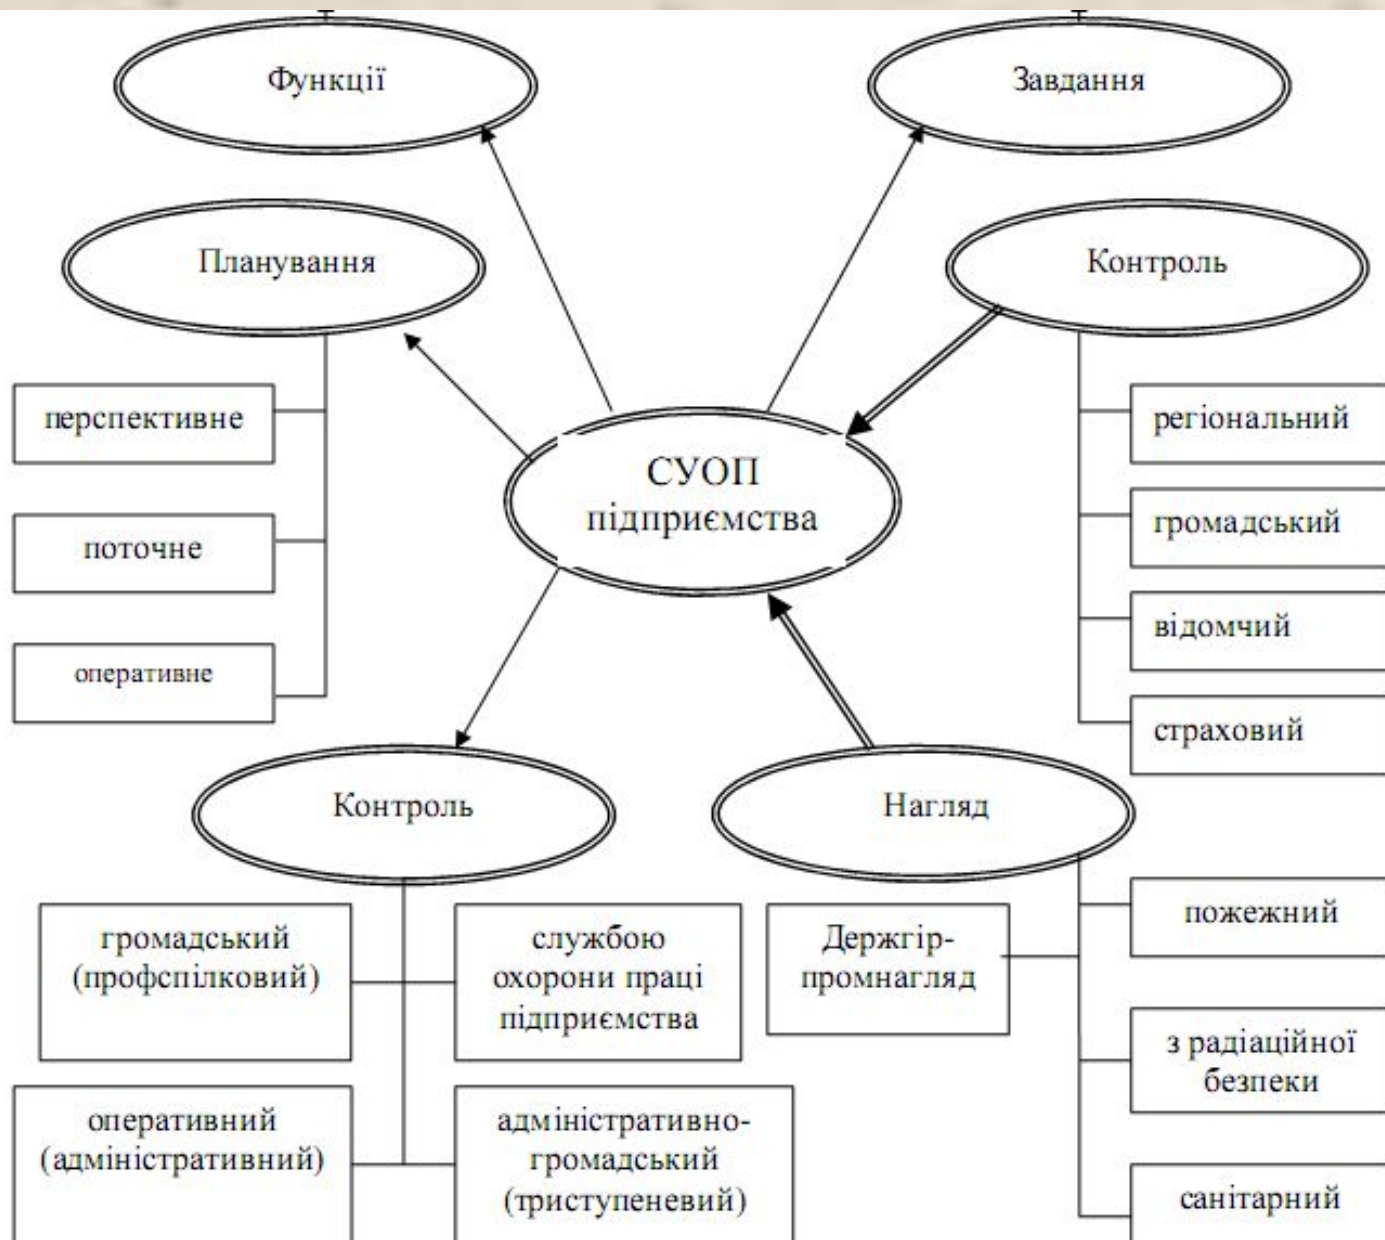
Функції

Завдання

Планування

Контроль

перспективне

поточне

оперативне

СУОП підприємства

регіональний

громадський

відомчий

страховий

Контроль

Нагляд

громадський (профспілковий)

службою охорони праці підприємства

Держгірпромнагляд

пожежний

з радіаційної безпеки

оперативний (адміністративний)

адміністративно-громадський (триступеневий)

санітарний